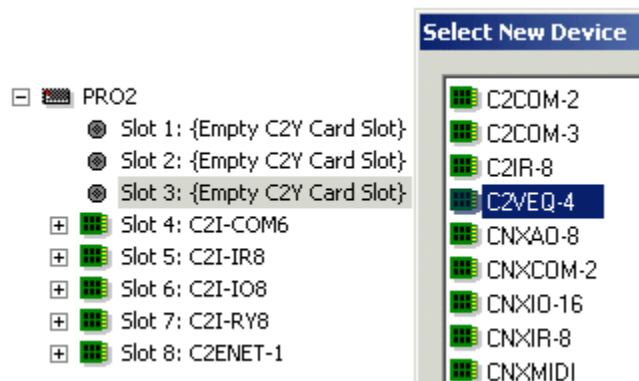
PRO2
Slot 1: {Empty C2Y Card Slot}
Slot 2: {Empty C2Y Card Slot}
Slot 3: {Empty C2Y Card Slot}
Slot 4: C2I-COM6
Slot 5: C2I-IR8
Slot 6: C2I-IO8
Slot 7: C2I-RY8
Slot 8: C2ENET-1

Select New Device
C2COM-2
C2COM-3
C2IR-8
C2VEQ-4
CNXAO-8
CNXCOM-2
CNXIO-16
CNXIR-8
CNXMIDI